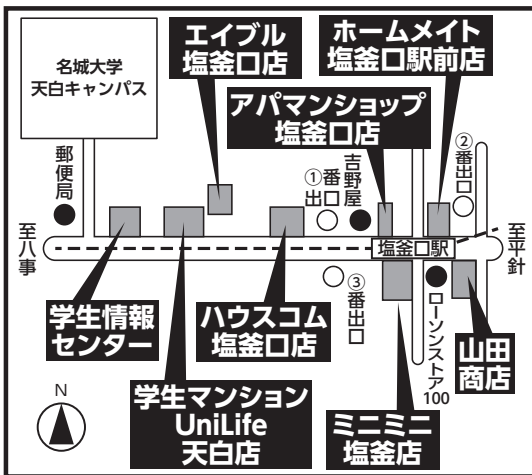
名城大学
天白キャンパス

エイブル
塩釜口店

ホームメイト
塩釜口駅前店

アパマンショップ
塩釜口店

郵便局

吉野屋

①番出口

②番出口

至八事

塩釜口駅

至平針

③番出口

ローソンストア100

学生情報センター

ハウスコム
塩釜口店

山田商店

N

学生マンション
UniLife
天白店

ミニミニ
塩釜店